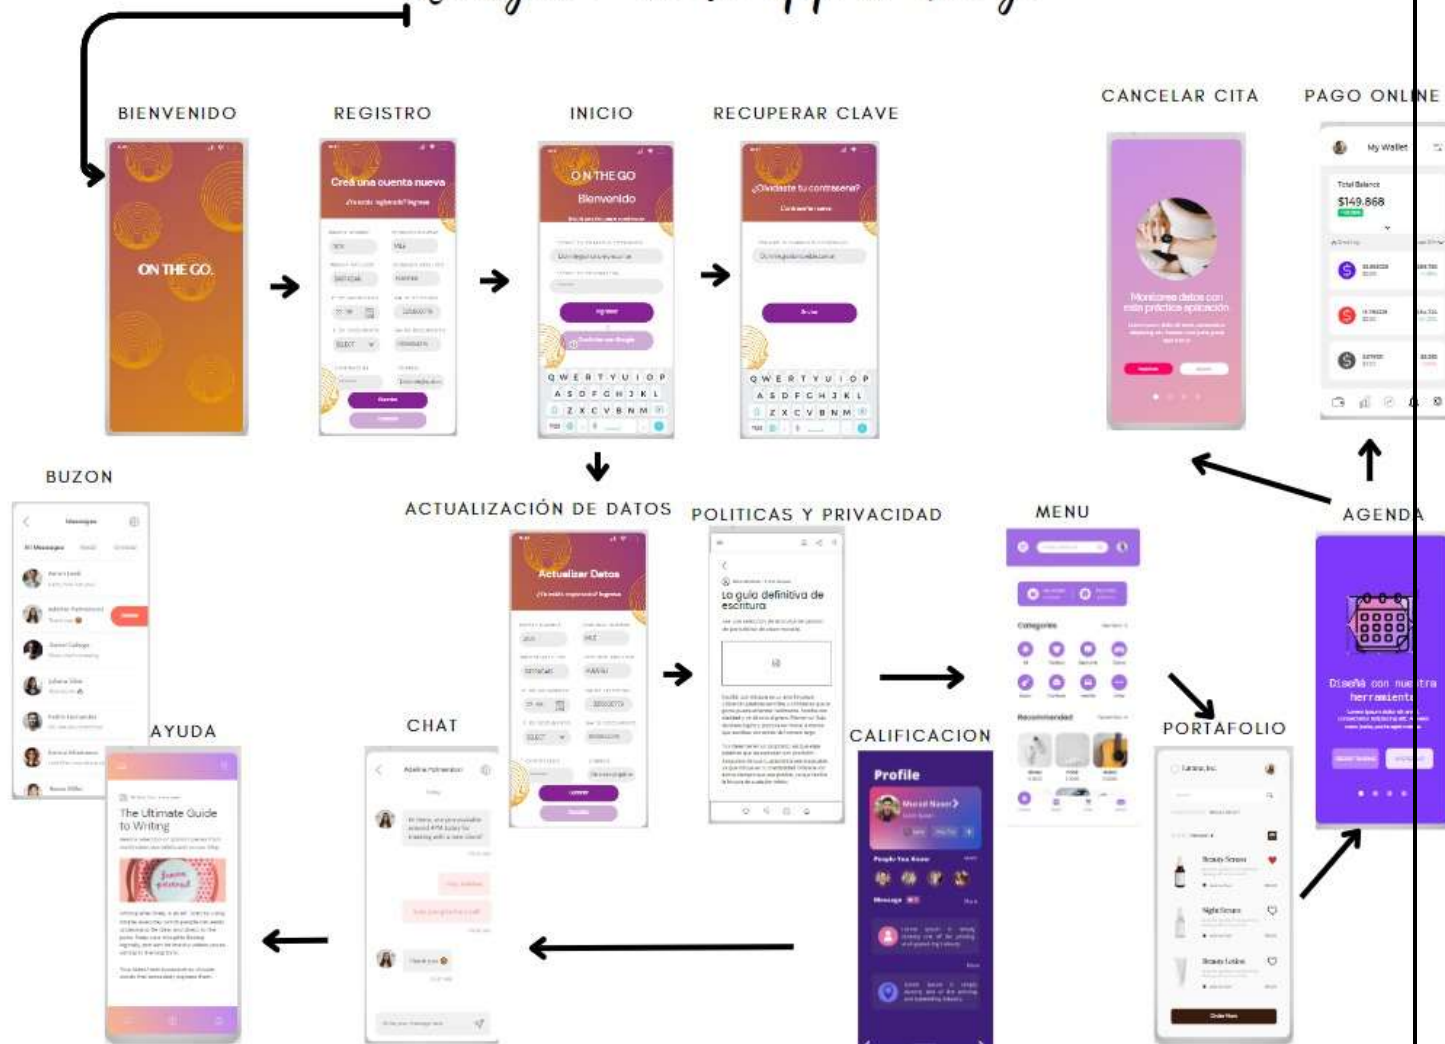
BIENVENIDO

ON THE GO

REGISTRO

Crea una cuenta nueva

INICIO

ON THE GO
Bienvenido

RECUPERAR CLAVE

¿Olvidaste tu contraseña?

CANCELAR CITA

Monitorea datos con esta práctica aplicación

PAGO ONLINE

My Wallet

Total Balance
$149.868

BUZON

Messages

ACTUALIZACIÓN DE DATOS

Actualizar Datos

POLITICAS Y PRIVACIDAD

La guía definitiva de escritura

MENU

Categories

Recommended

AGENDA

Diseña con nuestra herramienta

AYUDA

The Ultimate Guide to Writing

CHAT

Adeline Palmerston

CALIFICACION

Profile

People You Know

Message

PORTAFOLIO

Beauty Serum

Night Serum

Beauty Lotion

Order Now